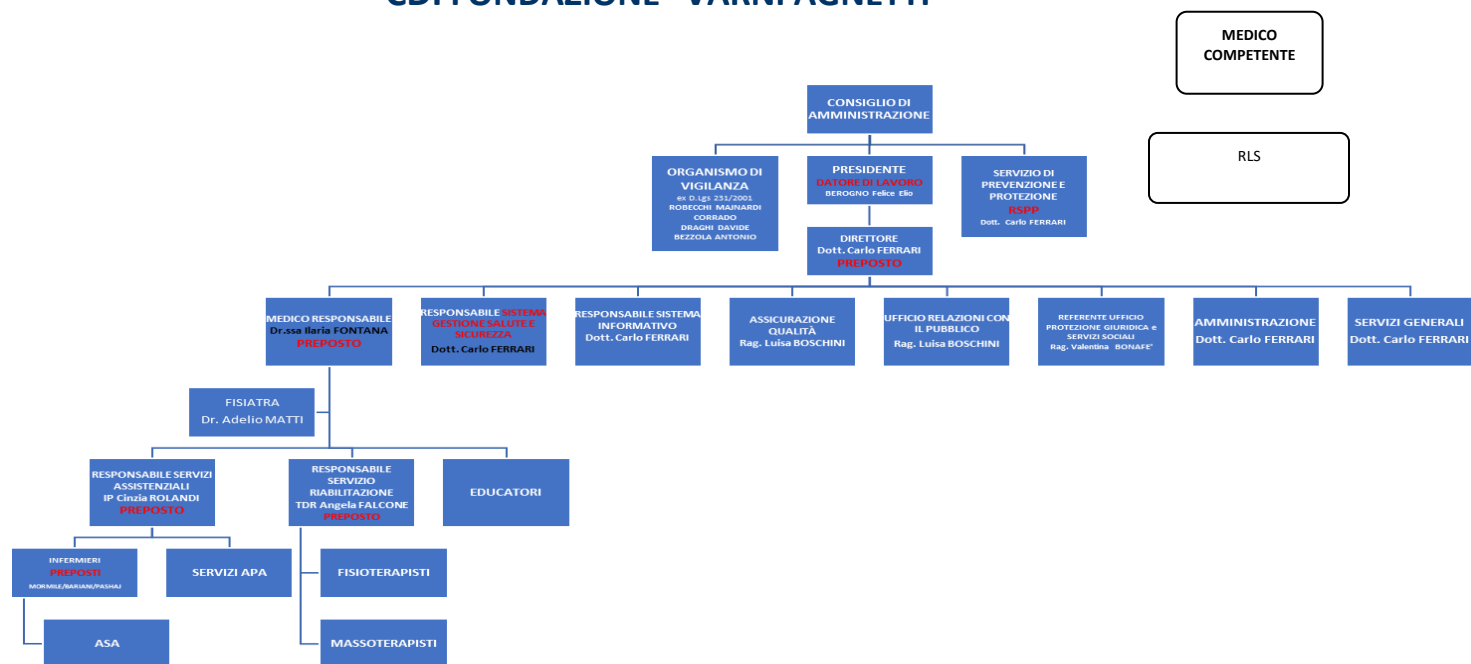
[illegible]

MEDICO COMPETENTE

RLS

CONSIGLIO DI AMMINISTRAZIONE

ORGANISMO DI VIGILANZA
ex D.Lgs 231/2001
ROBECCHI MAJNARDI CORRADO
DRAGHI DAVIDE
BEZZOLA ANTONIO

PRESIDENTE
DATORE DI LAVORO
BEROGNO Felice Elio

SERVIZIO DI PREVENZIONE E PROTEZIONE
RSPP
Dott. Carlo FERRARI

DIRETTORE
Dott. Carlo FERRARI
PREPOSTO

MEDICO RESPONSABILE
Dr.ssa Ilaria FONTANA
PREPOSTO

RESPONSABILE SISTEMA GESTIONE SALUTE E SICUREZZA
Dott. Carlo FERRARI

RESPONSABILE SISTEMA INFORMATIVO
Dott. Carlo FERRARI

ASSICURAZIONE QUALITÀ
Rag. Luisa BOSCHINI

UFFICIO RELAZIONI CON IL PUBBLICO
Rag. Luisa BOSCHINI

REFERENTE UFFICIO PROTEZIONE GIURIDICA e SERVIZI SOCIALI
Rag. Valentina BONAFE'

AMMINISTRAZIONE
Dott. Carlo FERRARI

SERVIZI GENERALI
Dott. Carlo FERRARI

FISIATRA
Dr. Adelio MATTI

RESPONSABILE SERVIZI ASSISTENZIALI
IP Cinzia ROLANDI
PREPOSTO

RESPONSABILE SERVIZIO RIABILITAZIONE
TDR Angela FALCONE
PREPOSTO

EDUCATORI

INFERMIERI
PREPOSTI
MORMILE/BARIANI/PASHAJ

SERVIZI APA

FISIOTERAPISTI

ASA

MASSOTERAPISTI